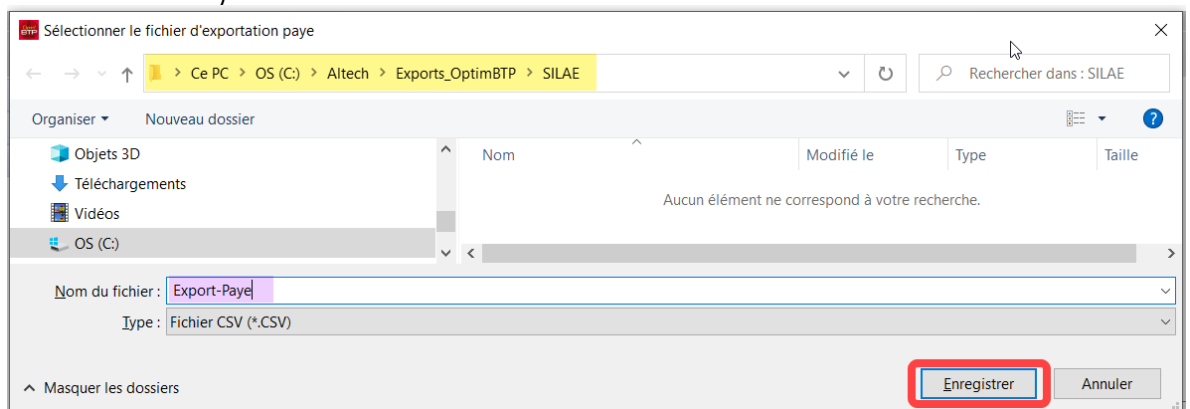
Sélectionner le fichier d'exportation paye

> Ce PC > OS (C:) > Altech > Exports_OptimBTP > SILAE

Rechercher dans : SILAE

Organiser ▾ Nouveau dossier

Objets 3D
Téléchargements
Vidéos
OS (C:)

| Nom | Modifié le | Type | Taille |
|---|---|---|---|

Aucun élément ne correspond à votre recherche.

Nom du fichier : Export-Paye

Type : Fichier CSV (*.CSV)

Masquer les dossiers

Enregistrer Annuler